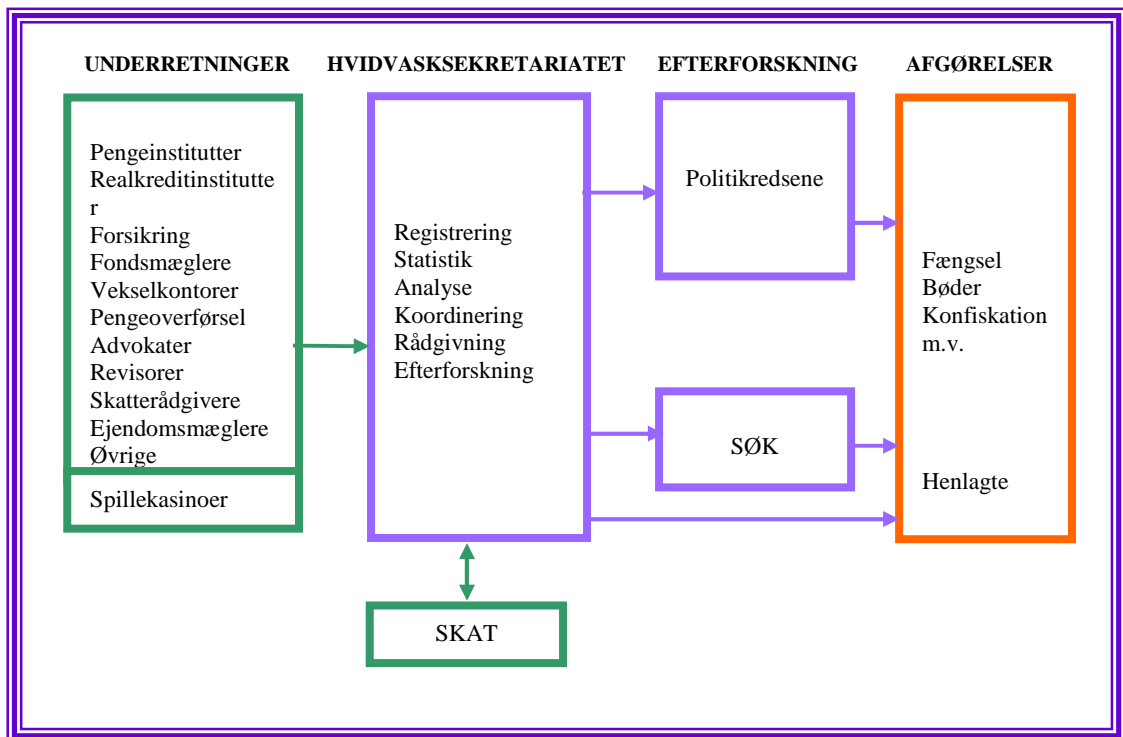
UNDERRETNINGER

Pengeinstitutter
Realkreditinstitutter
Forsikring
Fondsmæglere
Vekselkontorer
Pengeoverførsel
Advokater
Revisorer
Skatterådgivere
Ejendomsmæglere
Øvrige

Spillekasinoer

HVIDVASKSEKRETARIATET

Registrering
Statistik
Analyse
Koordinering
Rådgivning
Efterforskning

SKAT

EFTERFORSKNING

Politikredsene

SØK

AFGØRELSER

Fængsel
Bøder
Konfiskation
m.v.

Henlagte